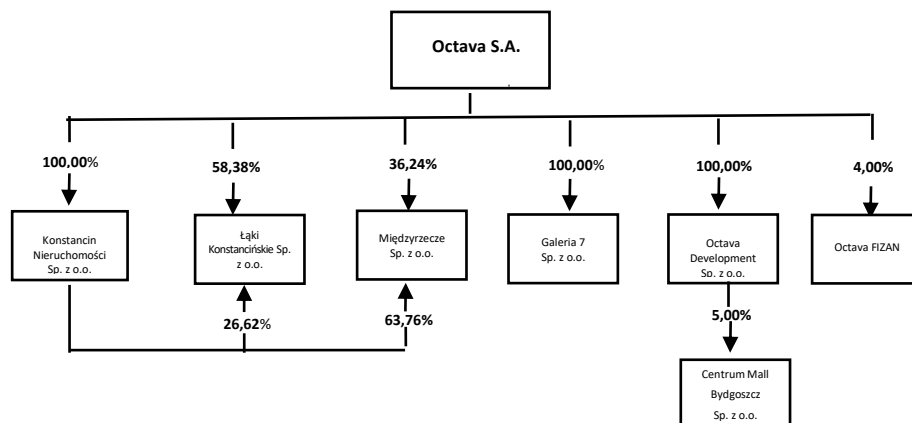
Octava S.A.

100,00%

Konstancin Nieruchomości Sp. z o.o.

58,38%

Łąki Konstancińskie Sp. z o.o.

26,62%

36,24%

Międzyrzecze Sp. z o.o.

63,76%

100,00%

Galeria 7 Sp. z o.o.

100,00%

Octava Development Sp. z o.o.

5,00%

Centrum Mall Bydgoszcz Sp. z o.o.

4,00%

Octava FIZAN